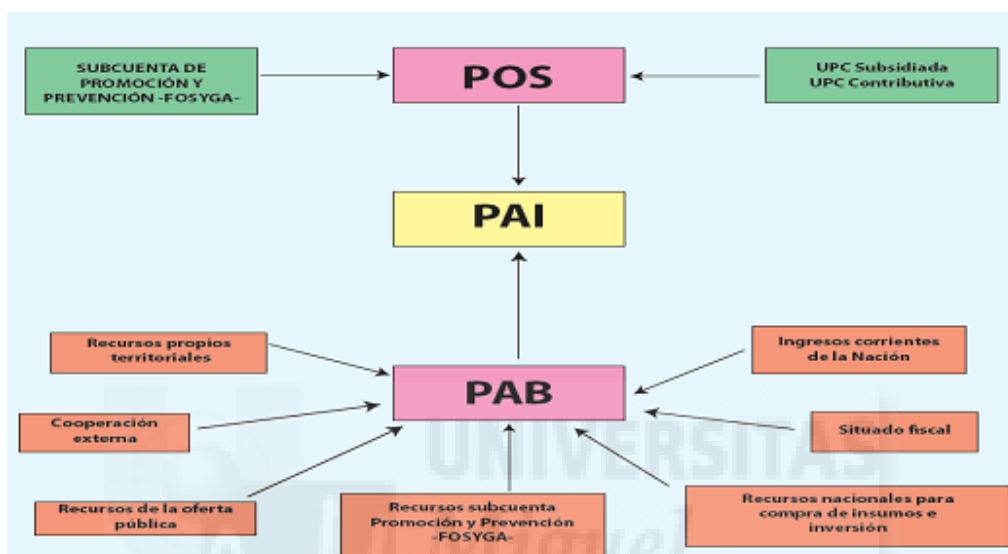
SUBCUENTA DE PROMOCIÓN Y PREVENCIÓN -FOSYGA-

POS

UPC Subsidiada
UPC Contributiva

PAI

Recursos propios territoriales

Ingresos corrientes de la Nación

PAB

Cooperación externa

Situado fiscal

Recursos de la oferta pública

Recursos subcuenta Promoción y Prevención -FOSYGA-

Recursos nacionales para compra de insumos e inversión

UNIVERSITAS